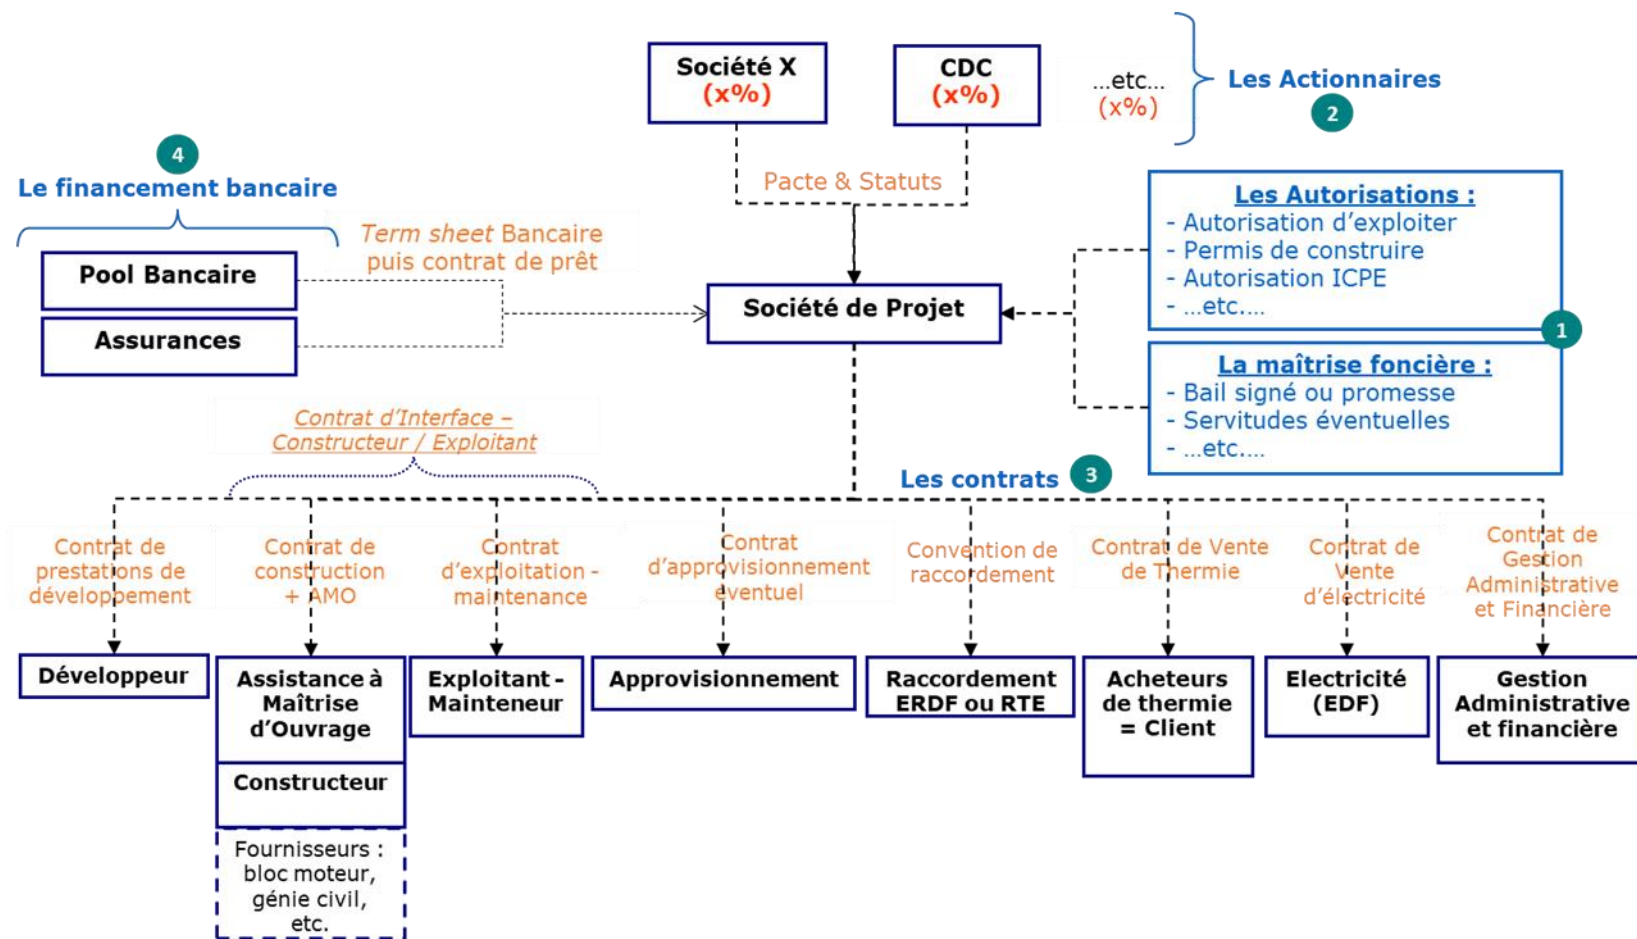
Société X
(x%)

CDC
(x%)

...etc...
(x%)

Les Actionnaires
2

Pacte & Statuts

4
Le financement bancaire

Term sheet Bancaire
puis contrat de prêt

Pool Bancaire

Assurances

Société de Projet

Les Autorisations :
- Autorisation d'exploiter
- Permis de construire
- Autorisation ICPE
- ...etc....

1

La maîtrise foncière :
- Bail signé ou promesse
- Servitudes éventuelles
- ...etc....

Contrat d'Interface – Constructeur / Exploitant

Les contrats
3

Contrat de prestations de développement

Contrat de construction + AMO

Contrat d'exploitation - maintenance

Contrat d'approvisionnement éventuel

Convention de raccordement

Contrat de Vente de Thermie

Contrat de Vente d'électricité

Contrat de Gestion Administrative et Financière

Développeur

Assistance à Maîtrise d'Ouvrage

Constructeur

Fournisseurs : bloc moteur, génie civil, etc.

Exploitant - Mainteneur

Approvisionnement

Raccordement ERDF ou RTE

Acheteurs de thermie = Client

Electricité (EDF)

Gestion Administrative et financière